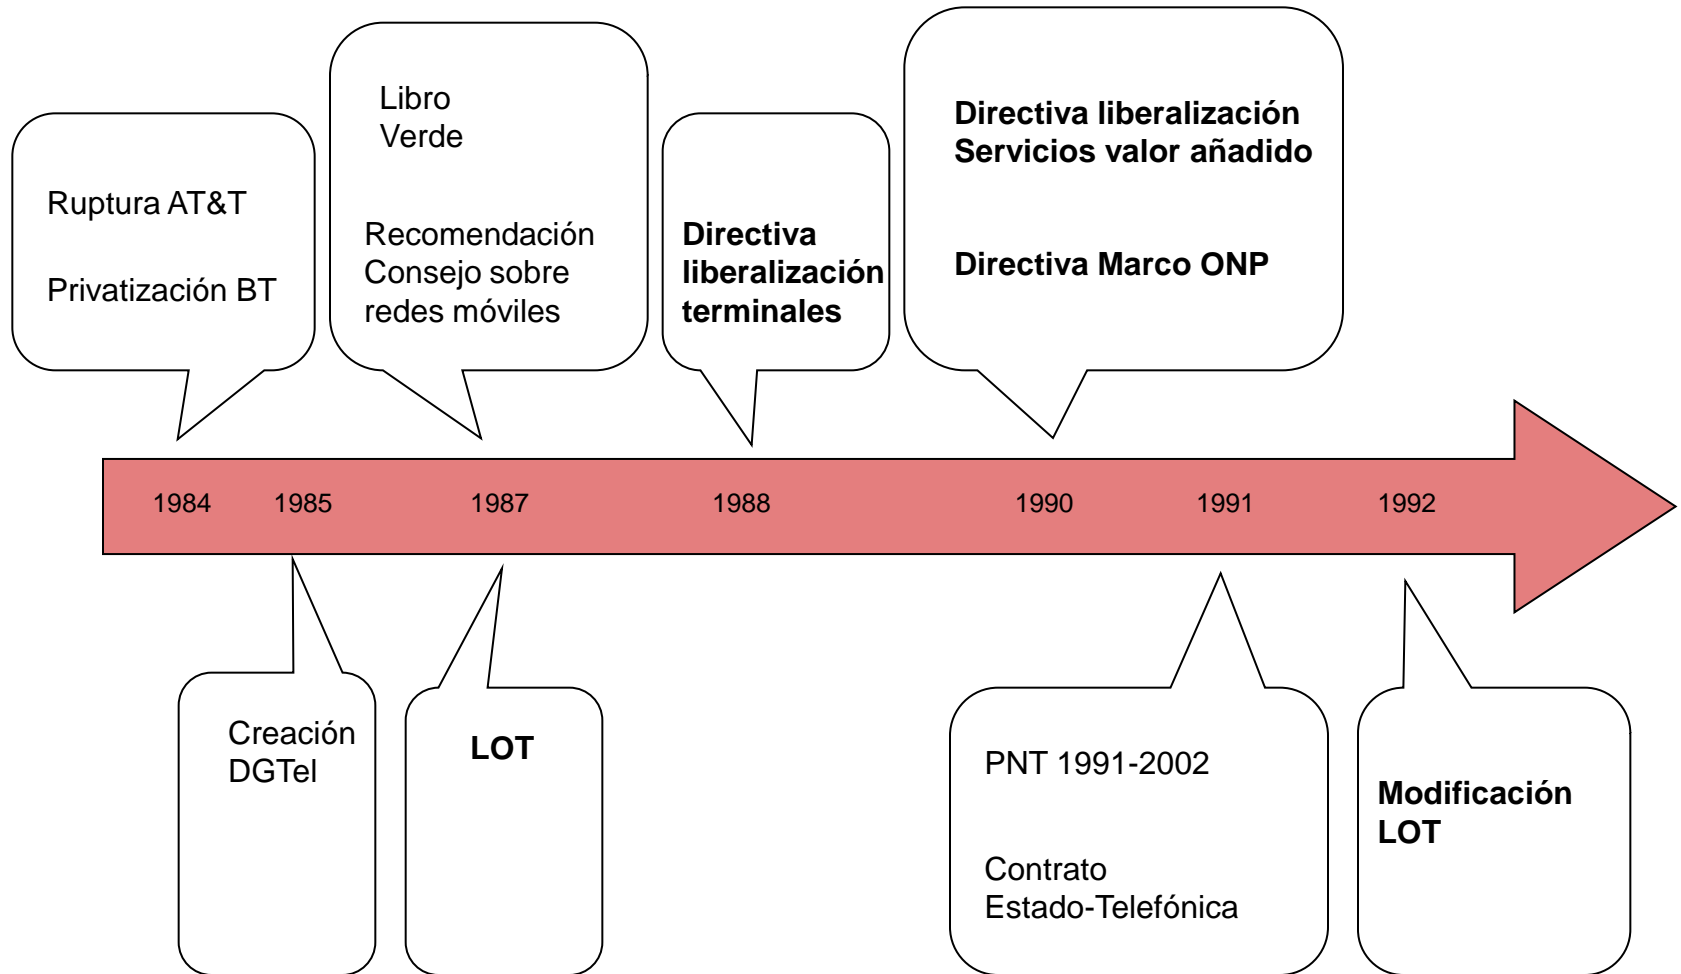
Ruptura AT&T

Privatización BT

Libro Verde

Recomendación Consejo sobre redes móviles

**Directiva liberalización terminales**

**Directiva liberalización Servicios valor añadido**

**Directiva Marco ONP**

1984 1985 1987 1988 1990 1991 1992

Creación DGTel

**LOT**

PNT 1991-2002

Contrato Estado-Telefónica

**Modificación LOT**